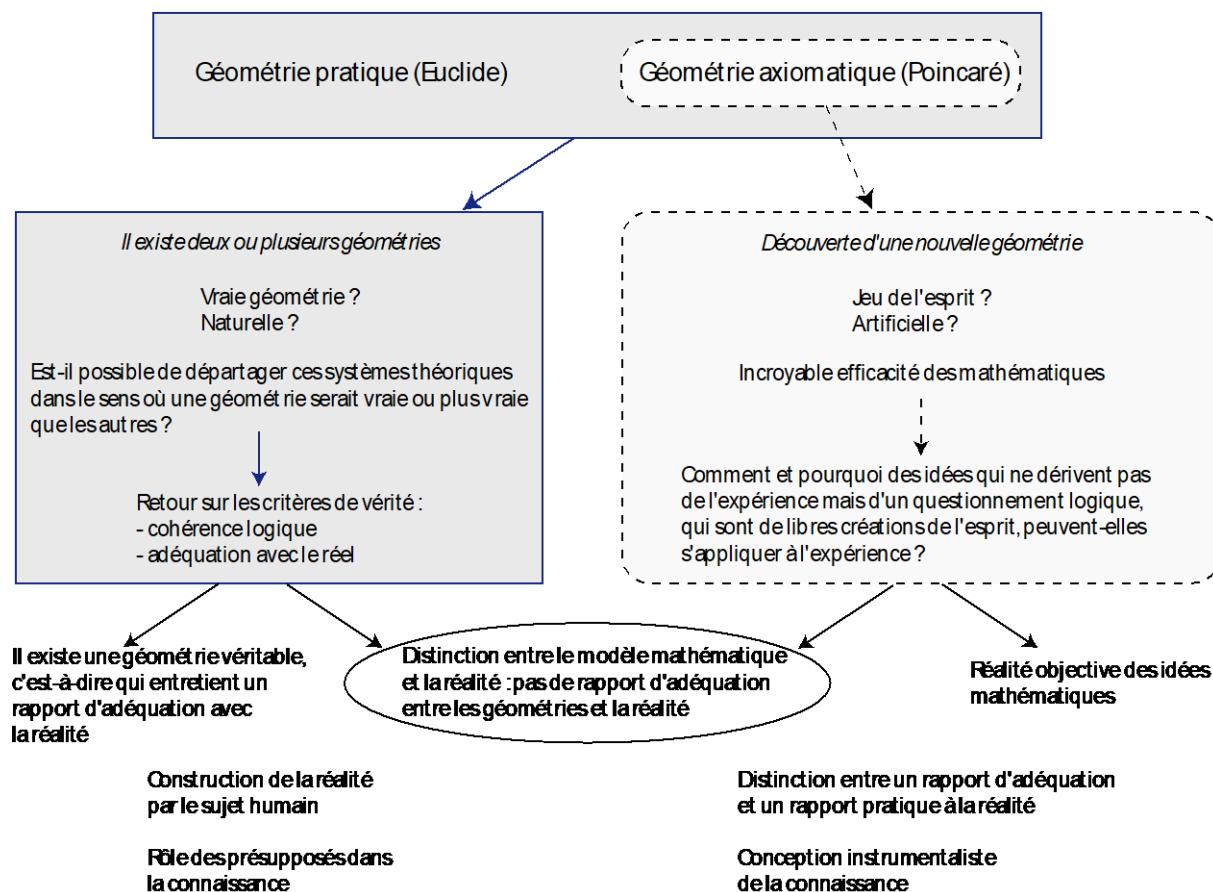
Géométrie pratique (Euclide)

Géométrie axiomatique (Poincaré)

Il existe deux ou plusieurs géométries

Vraie géométrie ?
Naturelle ?

Est-il possible de départager ces systèmes théoriques dans le sens où une géométrie serait vraie ou plus vraie que les autres ?

Retour sur les critères de vérité :
- cohérence logique
- adéquation avec le réel

Découverte d'une nouvelle géométrie

Jeu de l'esprit ?
Artificielle ?

Incroyable efficacité des mathématiques

Comment et pourquoi des idées qui ne dérivent pas de l'expérience mais d'un questionnement logique, qui sont de libres créations de l'esprit, peuvent-elles s'appliquer à l'expérience ?

Il existe une géométrie véritable, c'est-à-dire qui entretient un rapport d'adéquation avec la réalité

Distinction entre le modèle mathématique et la réalité : pas de rapport d'adéquation entre les géométries et la réalité

Réalité objective des idées mathématiques

Construction de la réalité par le sujet humain

Rôle des présupposés dans la connaissance

Distinction entre un rapport d'adéquation et un rapport pratique à la réalité

Conception instrumentaliste de la connaissance